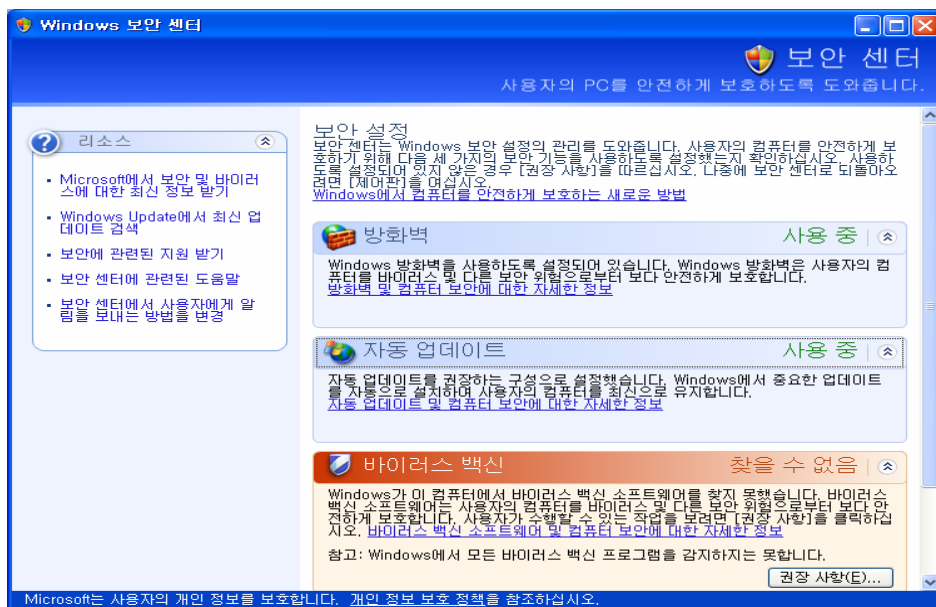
Windows 보안 센터

보안 센터

사용자의 PC를 안전하게 보호하도록 도와줍니다.

리소스

- Microsoft에서 보안 및 바이러스에 대한 최신 정보 받기
- Windows Update에서 최신 업데이트 검색
- 보안에 관련된 지원 받기
- 보안 센터에 관련된 도움말
- 보안 센터에서 사용자에게 알림을 보내는 방법을 변경

보안 설정

보안 센터는 Windows 보안 설정의 관리를 도와줍니다. 사용자의 컴퓨터를 안전하게 보호하기 위해 다음 세 가지의 보안 기능을 사용하도록 설정했는지 확인하십시오. 사용하도록 설정되어 있지 않은 경우 [권장 사항]을 따르십시오. 나중에 보안 센터로 되돌아오려면 [제어판]을 여십시오.

Windows에서 컴퓨터를 안전하게 보호하는 새로운 방법

방화벽 사용 중

Windows 방화벽을 사용하도록 설정되어 있습니다. Windows 방화벽은 사용자의 컴퓨터를 바이러스 및 다른 보안 위협으로부터 보다 안전하게 보호합니다.

방화벽 및 컴퓨터 보안에 대한 자세한 정보

자동 업데이트 사용 중

자동 업데이트를 권장하는 구성으로 설정했습니다. Windows에서 중요한 업데이트를 자동으로 설치하여 사용자의 컴퓨터를 최신으로 유지합니다.

자동 업데이트 및 컴퓨터 보안에 대한 자세한 정보

바이러스 백신 찾을 수 없음

Windows가 이 컴퓨터에서 바이러스 백신 소프트웨어를 찾지 못했습니다. 바이러스 백신 소프트웨어는 사용자의 컴퓨터를 바이러스 및 다른 보안 위협으로부터 보다 안전하게 보호합니다. 사용자가 수행할 수 있는 작업을 보려면 [권장 사항]을 클릭하십시오. 바이러스 백신 소프트웨어 및 컴퓨터 보안에 대한 자세한 정보

참고: Windows에서 모든 바이러스 백신 프로그램을 감지하지는 못합니다.

권장 사항(E)...

Microsoft는 사용자의 개인 정보를 보호합니다. 개인 정보 보호 정책을 참조하십시오.